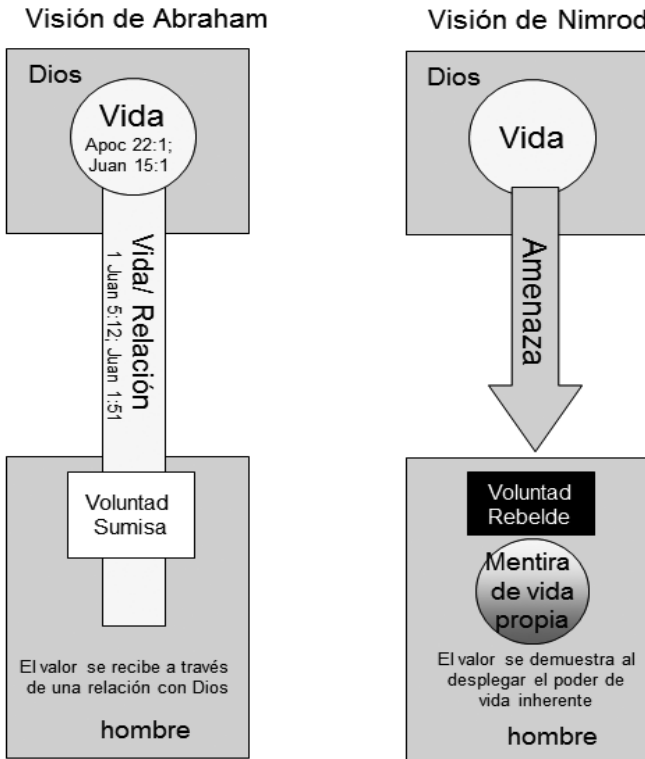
Visión de Abraham

Dios

Vida
Apoc 22:1; Juan 15:1

Vida/ Relación
1 Juan 5:12; Juan 1:51

Voluntad Sumisa

El valor se recibe a través de una relación con Dios

hombre

Visión de Nimrod

Dios

Vida

Amenaza

Voluntad Rebelde

Mentira de vida propia

El valor se demuestra al desplegar el poder de vida inherente

hombre